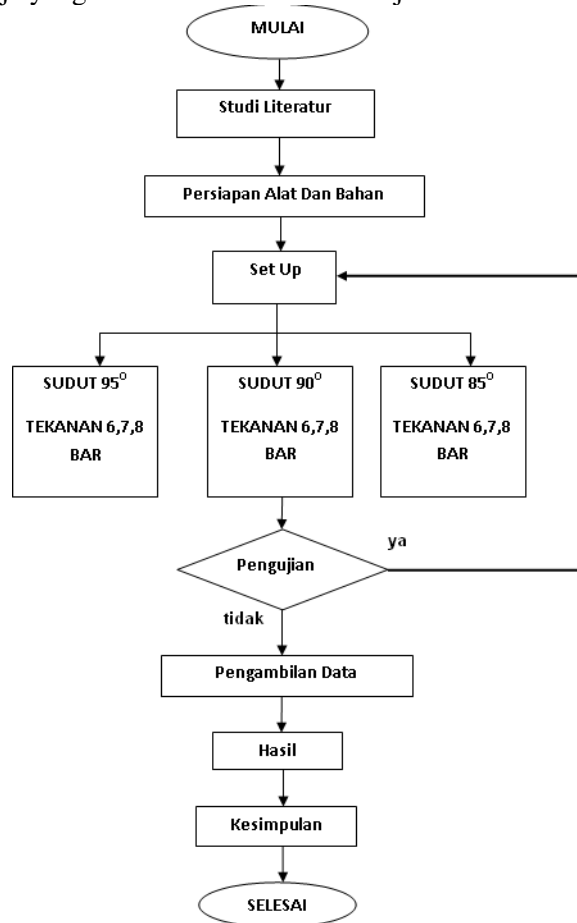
MULAI

Studi Literatur

Persiapan Alat Dan Bahan

Set Up

SUDUT $95^{O}$

TEKANAN 6,7,8 BAR

SUDUT $90^{O}$

TEKANAN 6,7,8 BAR

SUDUT $85^{O}$

TEKANAN 6,7,8 BAR

ya

Pengujian

tidak

Pengambilan Data

Hasil

Kesimpulan

SELESAI